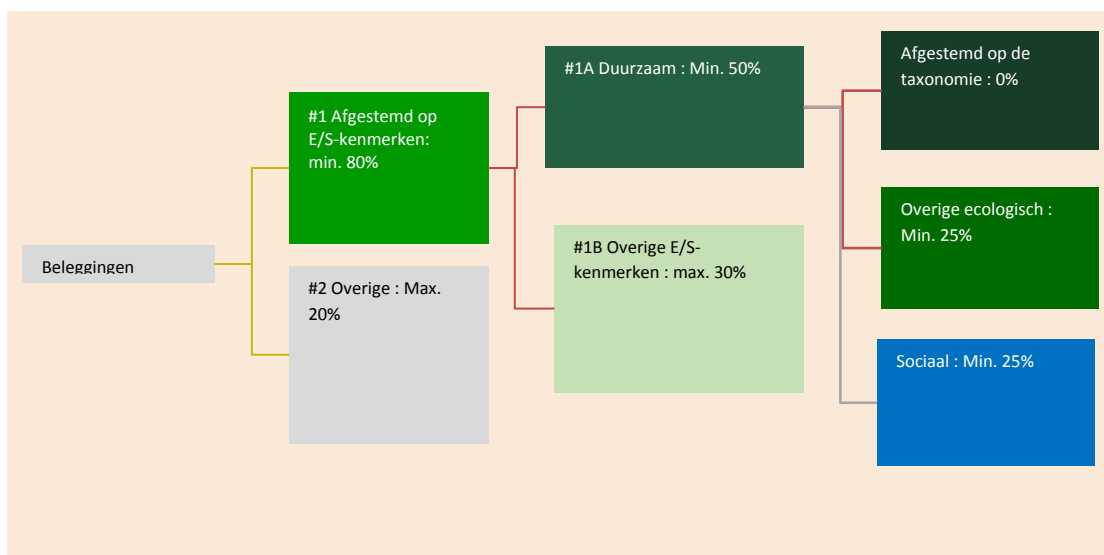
Beleggingen

#1 Afgestemd op E/S-kenmerken: min. 80%

#2 Overige : Max. 20%

#1A Duurzaam : Min. 50%

#1B Overige E/S-kenmerken : max. 30%

Afgestemd op de taxonomie : 0%

Overige ecologisch : Min. 25%

Sociaal : Min. 25%